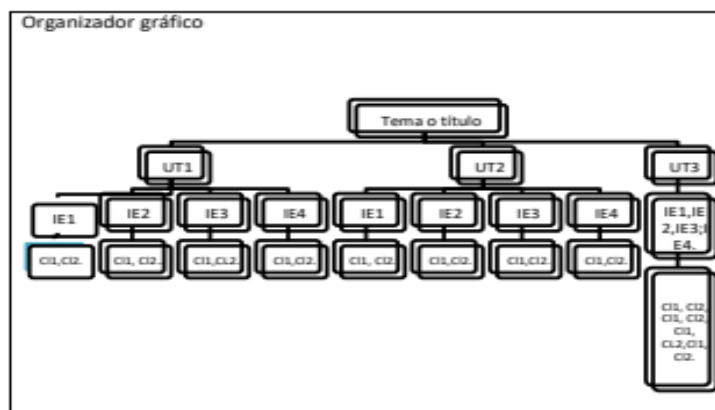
Organizador gráfico

Tema o título

UT1

UT2

UT3

IE1

CI1,CI2.

IE2

CI1, CI2.

IE3

CI1,CI2.

IE4

CI1,CI2.

IE1

CI1, CI2.

IE2

CI1,CI2.

IE3

CI1,CI2.

IE4

CI1,CI2.

IE1,IE2,IE3;IE4.

CI1, CI2, CI1, CI2, CI1, CI2,CI1, CI2.